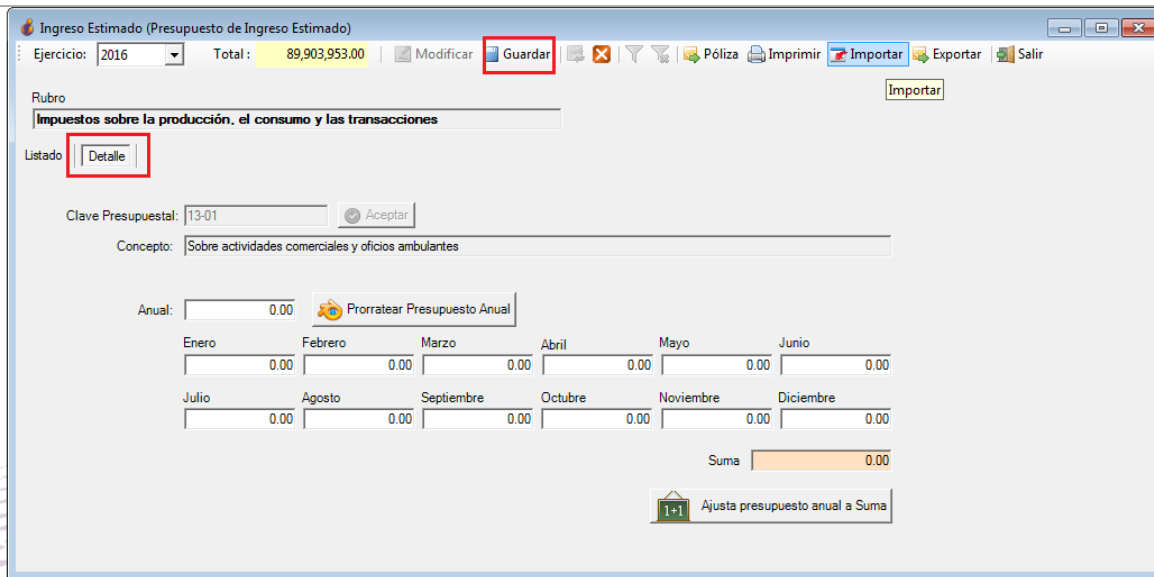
Ingreso Estimado (Presupuesto de Ingreso Estimado)

Ejercicio: 2016 Total : 89,903,953.00 Modificar Guardar Póliza Imprimir Importar Exportar Salir

Importar

Rubro
Impuestos sobre la producción, el consumo y las transacciones

Listado Detalle

Clave Presupuestal: 13-01 Aceptar

Concepto: Sobre actividades comerciales y oficios ambulantes

Anual: 0.00 Prorratear Presupuesto Anual

| Enero | Febrero | Marzo | Abril | Mayo | Junio |
|---|---|---|---|---|---|
| 0.00 | 0.00 | 0.00 | 0.00 | 0.00 | 0.00 |
| Julio | Agosto | Septiembre | Octubre | Noviembre | Diciembre |
| 0.00 | 0.00 | 0.00 | 0.00 | 0.00 | 0.00 |

Suma 0.00

1+1 Ajusta presupuesto anual a Suma